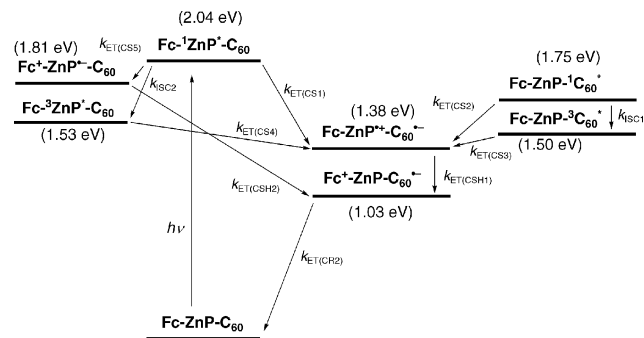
(2.04 eV)

$Fc\text{-}^1ZnP^*\text{-}C_{60}$

(1.81 eV)

$k_{ET(CS5)}$

$Fc^+\text{-}ZnP^{\bullet-}\text{-}C_{60}$

$k_{ISC2}$

$Fc\text{-}^3ZnP^*\text{-}C_{60}$

(1.53 eV)

$k_{ET(CS1)}$

(1.75 eV)

$Fc\text{-}ZnP\text{-}^1C_{60}^*$

$k_{ET(CS2)}$

(1.38 eV)

$Fc\text{-}ZnP^{\bullet+}\text{-}C_{60}^{\bullet-}$

$k_{ET(CS4)}$

$Fc\text{-}ZnP\text{-}^3C_{60}^*$

$k_{ISC1}$

$k_{ET(CS3)}$

(1.50 eV)

$Fc^+\text{-}ZnP\text{-}C_{60}^{\bullet-}$

$k_{ET(CSH1)}$

$k_{ET(CSH2)}$

(1.03 eV)

$h\nu$

$k_{ET(CR2)}$

$Fc\text{-}ZnP\text{-}C_{60}$